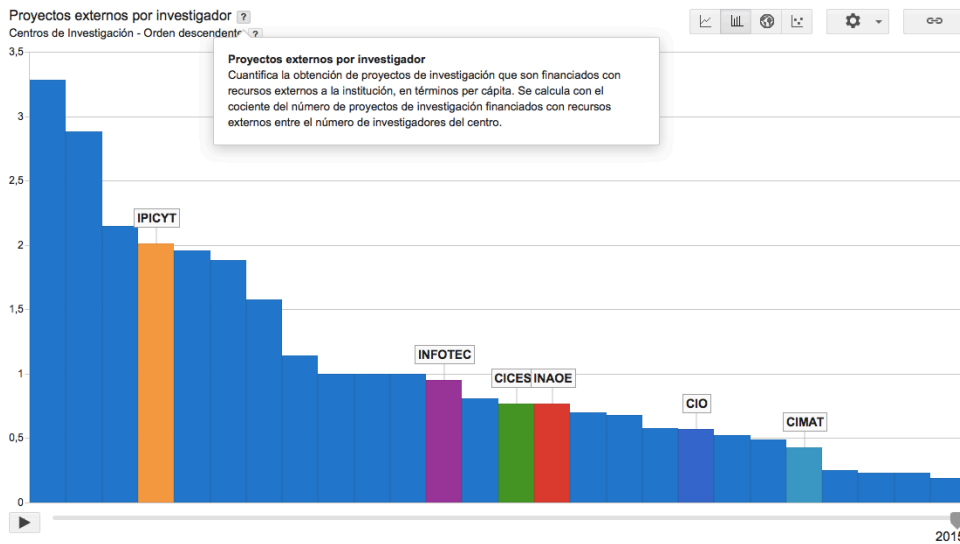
Proyectos externos por investigador ?

Centros de Investigación - Orden descendente ?

Proyectos externos por investigador

Cuantifica la obtención de proyectos de investigación que son financiados con recursos externos a la institución, en términos per cápita. Se calcula con el cociente del número de proyectos de investigación financiados con recursos externos entre el número de investigadores del centro.

3,5
3
2,5
2
1,5
1
0,5
0

IPICYT
INFOTEC
CICES
INAOE
CIO
CIMAT

2015